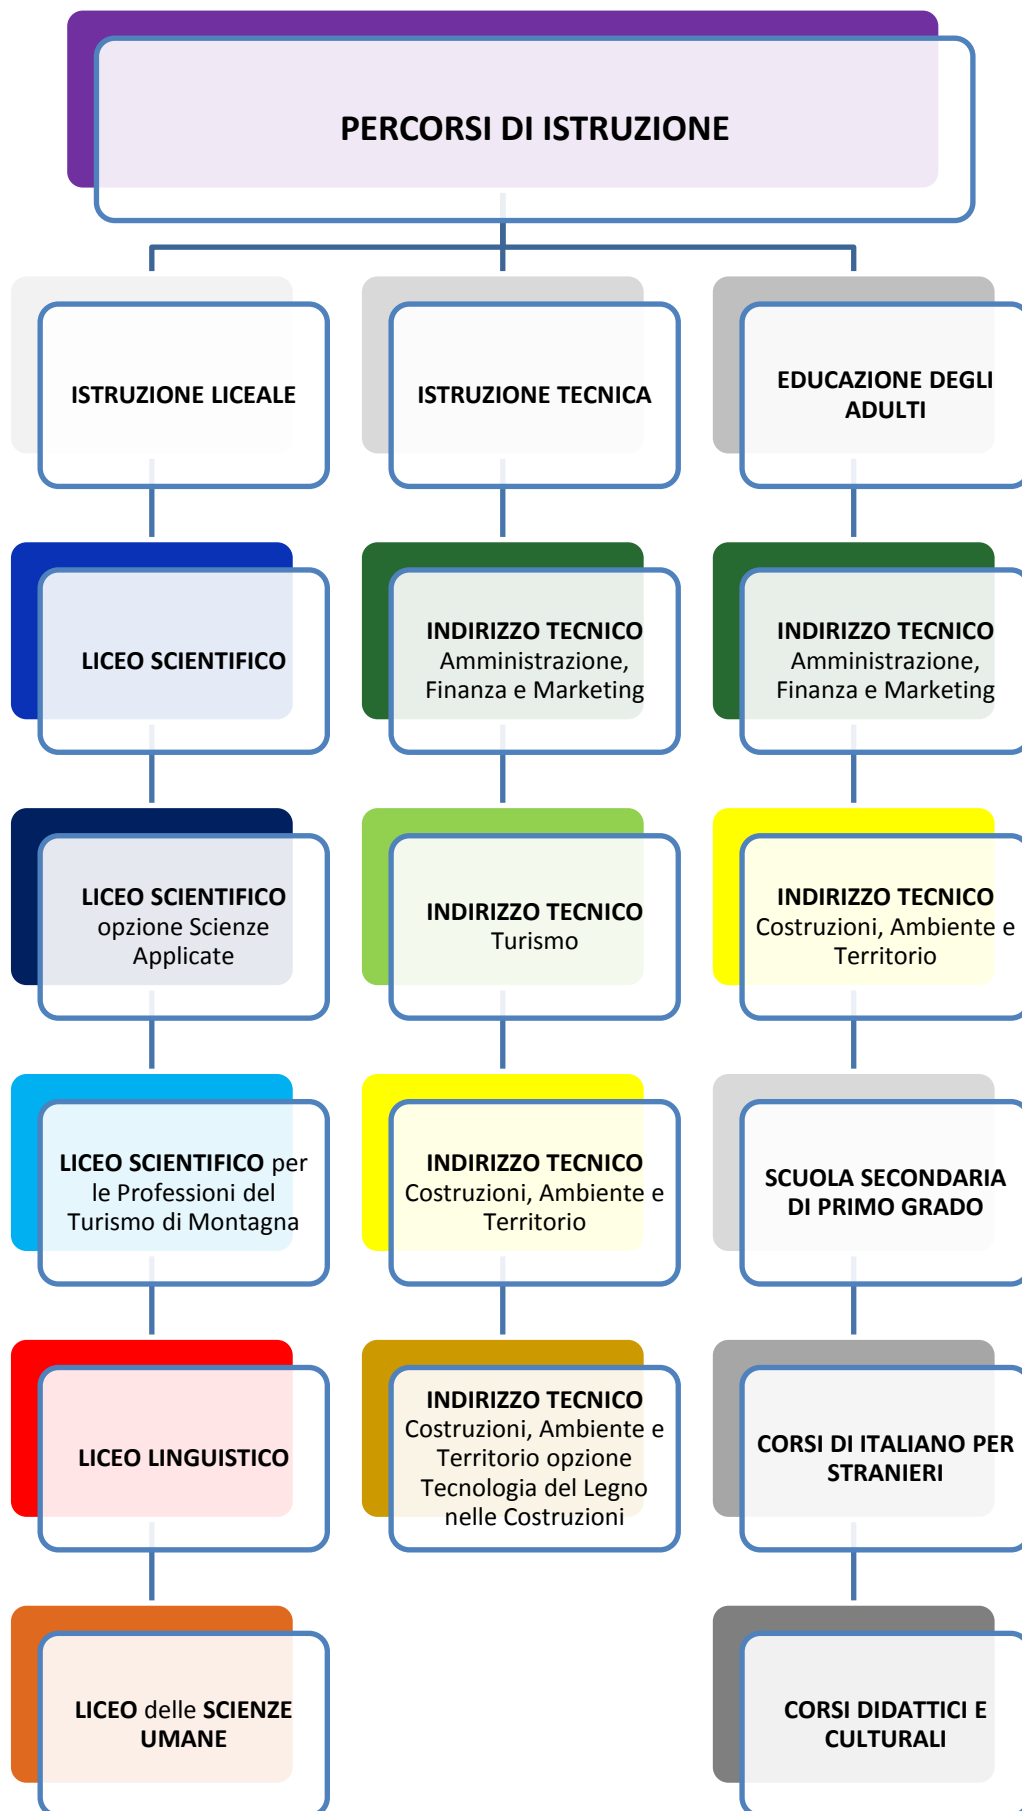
PERCORSI DI ISTRUZIONE

ISTRUZIONE LICEALE

LICEO SCIENTIFICO

LICEO SCIENTIFICO opzione Scienze Applicate

LICEO SCIENTIFICO per le Professioni del Turismo di Montagna

LICEO LINGUISTICO

LICEO delle SCIENZE UMANE

ISTRUZIONE TECNICA

INDIRIZZO TECNICO Amministrazione, Finanza e Marketing

INDIRIZZO TECNICO Turismo

INDIRIZZO TECNICO Costruzioni, Ambiente e Territorio

INDIRIZZO TECNICO Costruzioni, Ambiente e Territorio opzione Tecnologia del Legno nelle Costruzioni

EDUCAZIONE DEGLI ADULTI

INDIRIZZO TECNICO Amministrazione, Finanza e Marketing

INDIRIZZO TECNICO Costruzioni, Ambiente e Territorio

SCUOLA SECONDARIA DI PRIMO GRADO

CORSI DI ITALIANO PER STRANIERI

CORSI DIDATTICI E CULTURALI